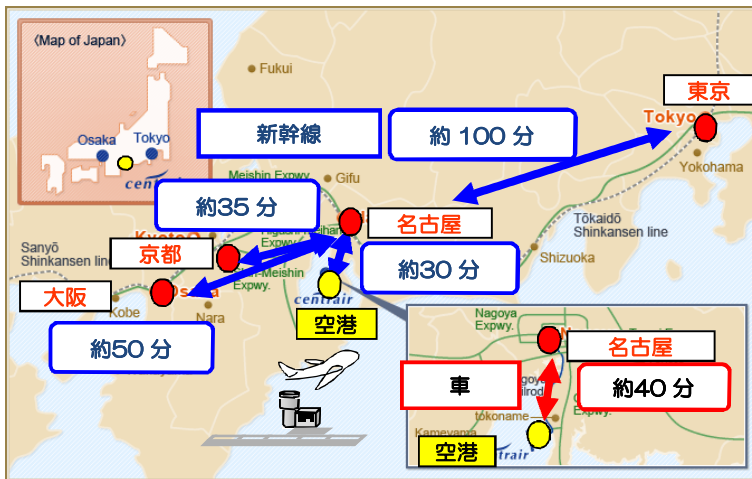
〈Map of Japan〉

Osaka

Tokyo

centrair

Fukui

東京

Tokyo

Yokohama

新幹線

約 100 分

Meishin Expwy.

Gifu

約35 分

名古屋

Tōkaidō Shinkansen line

Kyoto

京都

Sanyō Shinkansen line

Higashi Meishin Expwy.

Shin-Meishin Expwy.

約30 分

Shizuoka

大阪

Osaka

Kobe

Nara

centrair

空港

約50 分

Nagoya Expwy.

名古屋

車

Nagoya Railroad

約40 分

Tokoname

Kameyama

空港

centrair